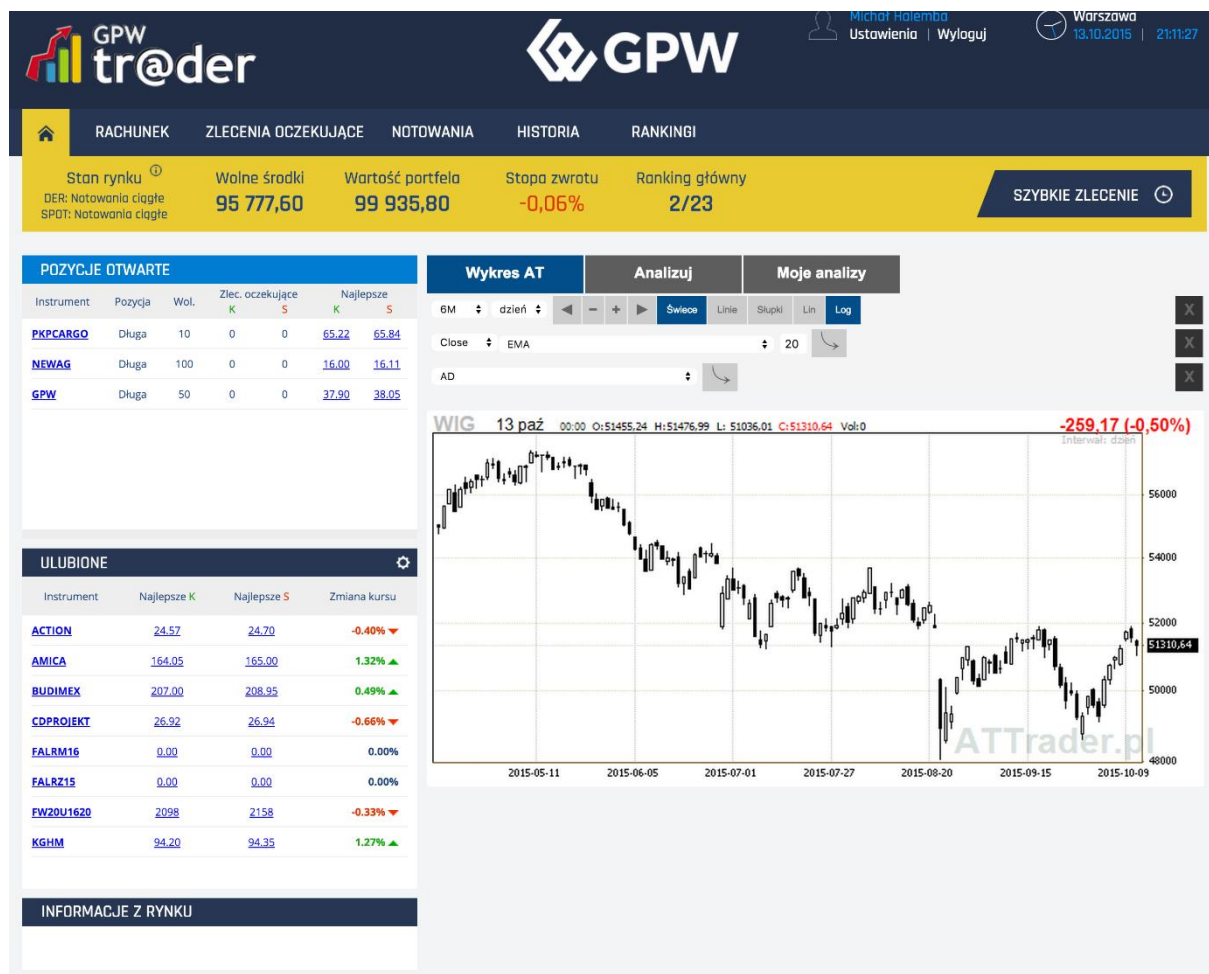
GPW tr@der

GPW

Michał Halemba
Ustawienia | Wyloguj

Warszawa
13.10.2015 | 21:11:27

RACHUNEK ZLECENIA OCZEKUJĄCE NOTOWANIA HISTORIA RANKINGI

Stan rynku
DER: Notowania ciągłe
SPOT: Notowania ciągłe

Wolne środki
95 777,60

Wartość portfela
99 935,80

Stopa zwrotu
-0,06%

Ranking główny
2/23

SZYBKIE ZLECENIE

POZYCJE OTWARTE

| Instrument | Pozycja | Wol. | Zlec. oczekujące K | Zlec. oczekujące S | Najlepsze K | Najlepsze S |
|---|---|---|---|---|---|---|
| PKPCARGO | Długa | 10 | 0 | 0 | 65.22 | 65.84 |
| NEWAG | Długa | 100 | 0 | 0 | 16.00 | 16.11 |
| GPW | Długa | 50 | 0 | 0 | 37.90 | 38.05 |

ULUBIONE

| Instrument | Najlepsze K | Najlepsze S | Zmiana kursu |
|---|---|---|---|
| ACTION | 24.57 | 24.70 | -0.40% |
| AMICA | 164.05 | 165.00 | 1.32% |
| BUDIMEX | 207.00 | 208.95 | 0.49% |
| CDPROJEKT | 26.92 | 26.94 | -0.66% |
| FALRM16 | 0.00 | 0.00 | 0.00% |
| FALRZ15 | 0.00 | 0.00 | 0.00% |
| FW20U1620 | 2098 | 2158 | -0.33% |
| KGHM | 94.20 | 94.35 | 1.27% |

INFORMACJE Z RYNKU

Wykres AT Analizuj Moje analizy

6M dzień Świece Linie Słupki Lin Log

Close EMA 20

AD

WIG 13 paź 00:00 O:51455,24 H:51476,99 L: 51036,01 C:51310,64 Vol:0
-259,17 (-0,50%)
Interwał: dzień

56000
54000
52000
51310,64
50000
48000

ATTrader.pl

2015-05-11 2015-06-05 2015-07-01 2015-07-27 2015-08-20 2015-09-15 2015-10-09